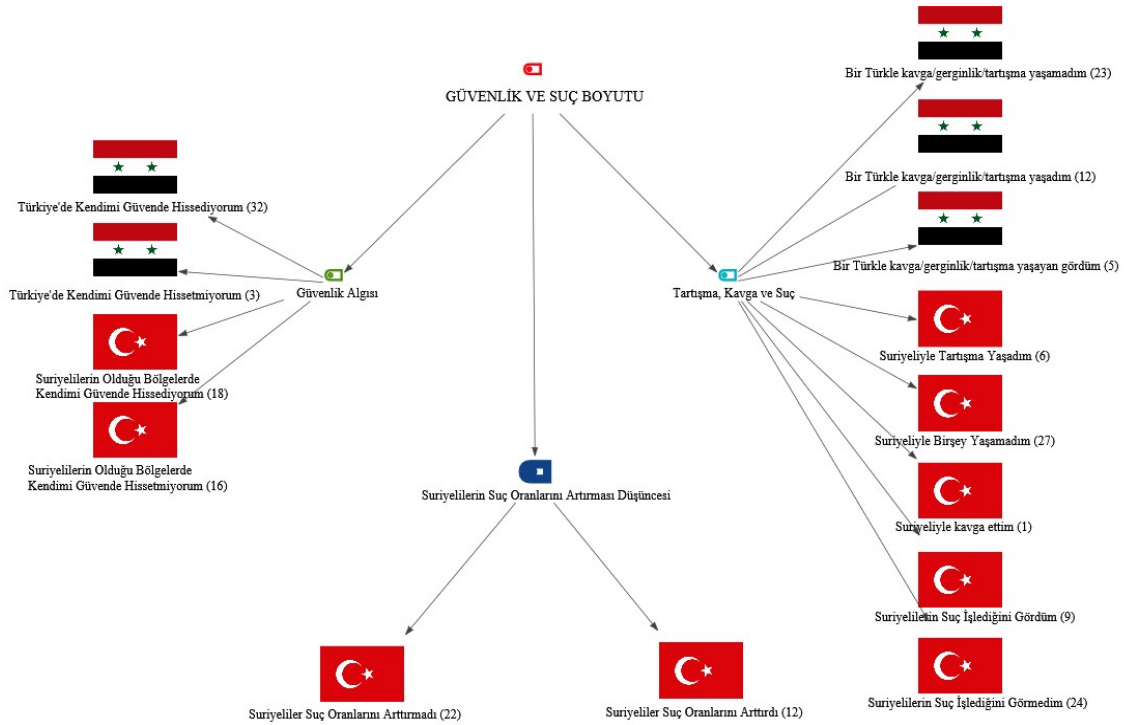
GÜVENLİK VE SUÇ BOYUTU

Türkiye'de Kendimi Güvende Hissediyorum (32)

Türkiye'de Kendimi Güvende Hissetmiyorum (3)

Suriyelilerin Olduğu Bölgelerde Kendimi Güvende Hissediyorum (18)

Suriyelilerin Olduğu Bölgelerde Kendimi Güvende Hissetmiyorum (16)

Güvenlik Algısı

Suriyelilerin Suç Oranlarını Artırması Düşüncesi

Suriyeliler Suç Oranlarını Arttırmadı (22)

Suriyeliler Suç Oranlarını Arttırdı (12)

Tartışma, Kavga ve Suç

Bir Türkle kavga/gerginlik/tartışma yaşamadım (23)

Bir Türkle kavga/gerginlik/tartışma yaşadım (12)

Bir Türkle kavga/gerginlik/tartışma yaşayan gördüm (5)

Suriyeliyle Tartışma Yaşadım (6)

Suriyeliyle Birşey Yaşamadım (27)

Suriyeliyle kavga ettim (1)

Suriyelilerin Suç İşlediğini Gördüm (9)

Suriyelilerin Suç İşlediğini Görmedim (24)